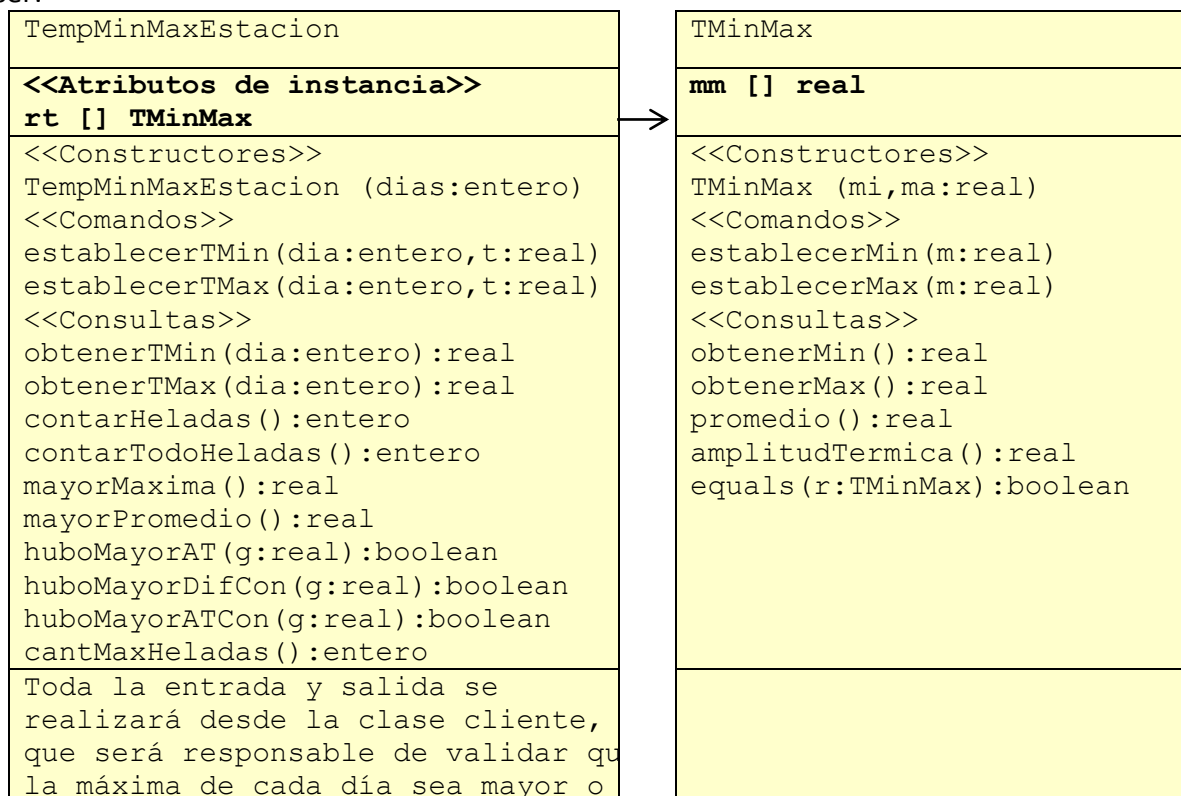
| TempMinMaxEstacion |
|---|
| **<<Atributos de instancia>>** **rt [] TMinMax** |
| <<Constructores>> TempMinMaxEstacion (dias:entero) <<Comandos>> establecerTMin(dia:entero,t:real) establecerTMax(dia:entero,t:real) <<Consultas>> obtenerTMin(dia:entero):real obtenerTMax(dia:entero):real contarHeladas():entero contarTodoHeladas():entero mayorMaxima():real mayorPromedio():real huboMayorAT(g:real):boolean huboMayorDifCon(g:real):boolean huboMayorATCon(g:real):boolean cantMaxHeladas():entero |
| Toda la entrada y salida se realizará desde la clase cliente, que será responsable de validar qu la máxima de cada día sea mayor o |

| TMinMax |
|---|
| **mm [] real** |
| <<Constructores>> TMinMax (mi,ma:real) <<Comandos>> establecerMin(m:real) establecerMax(m:real) <<Consultas>> obtenerMin():real obtenerMax():real promedio():real amplitudTermica():real equals(r:TMinMax):boolean |
| |